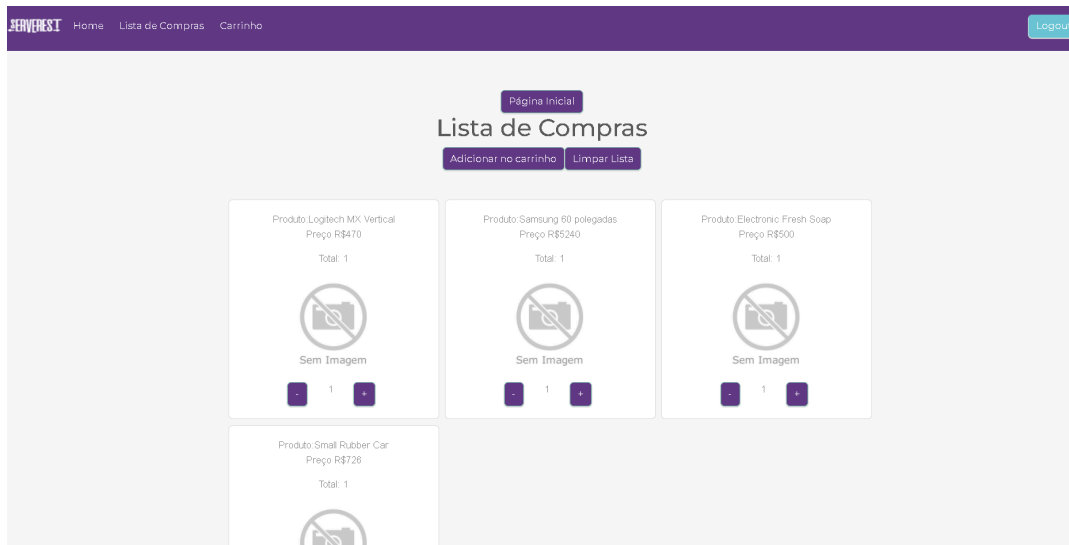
SERVEREST Home Lista de Compras Carrinho

Logout

Página Inicial

Lista de Compras

Adicionar no carrinho Limpar Lista

Produto:Logitech MX Vertical
Preço R$470

Total: 1

Sem Imagem

- 1 +

Produto:Samsung 60 polegadas
Preço R$5240

Total: 1

Sem Imagem

- 1 +

Produto:Electronic Fresh Soap
Preço R$500

Total: 1

Sem Imagem

- 1 +

Produto:Small Rubber Car
Preço R$726

Total: 1